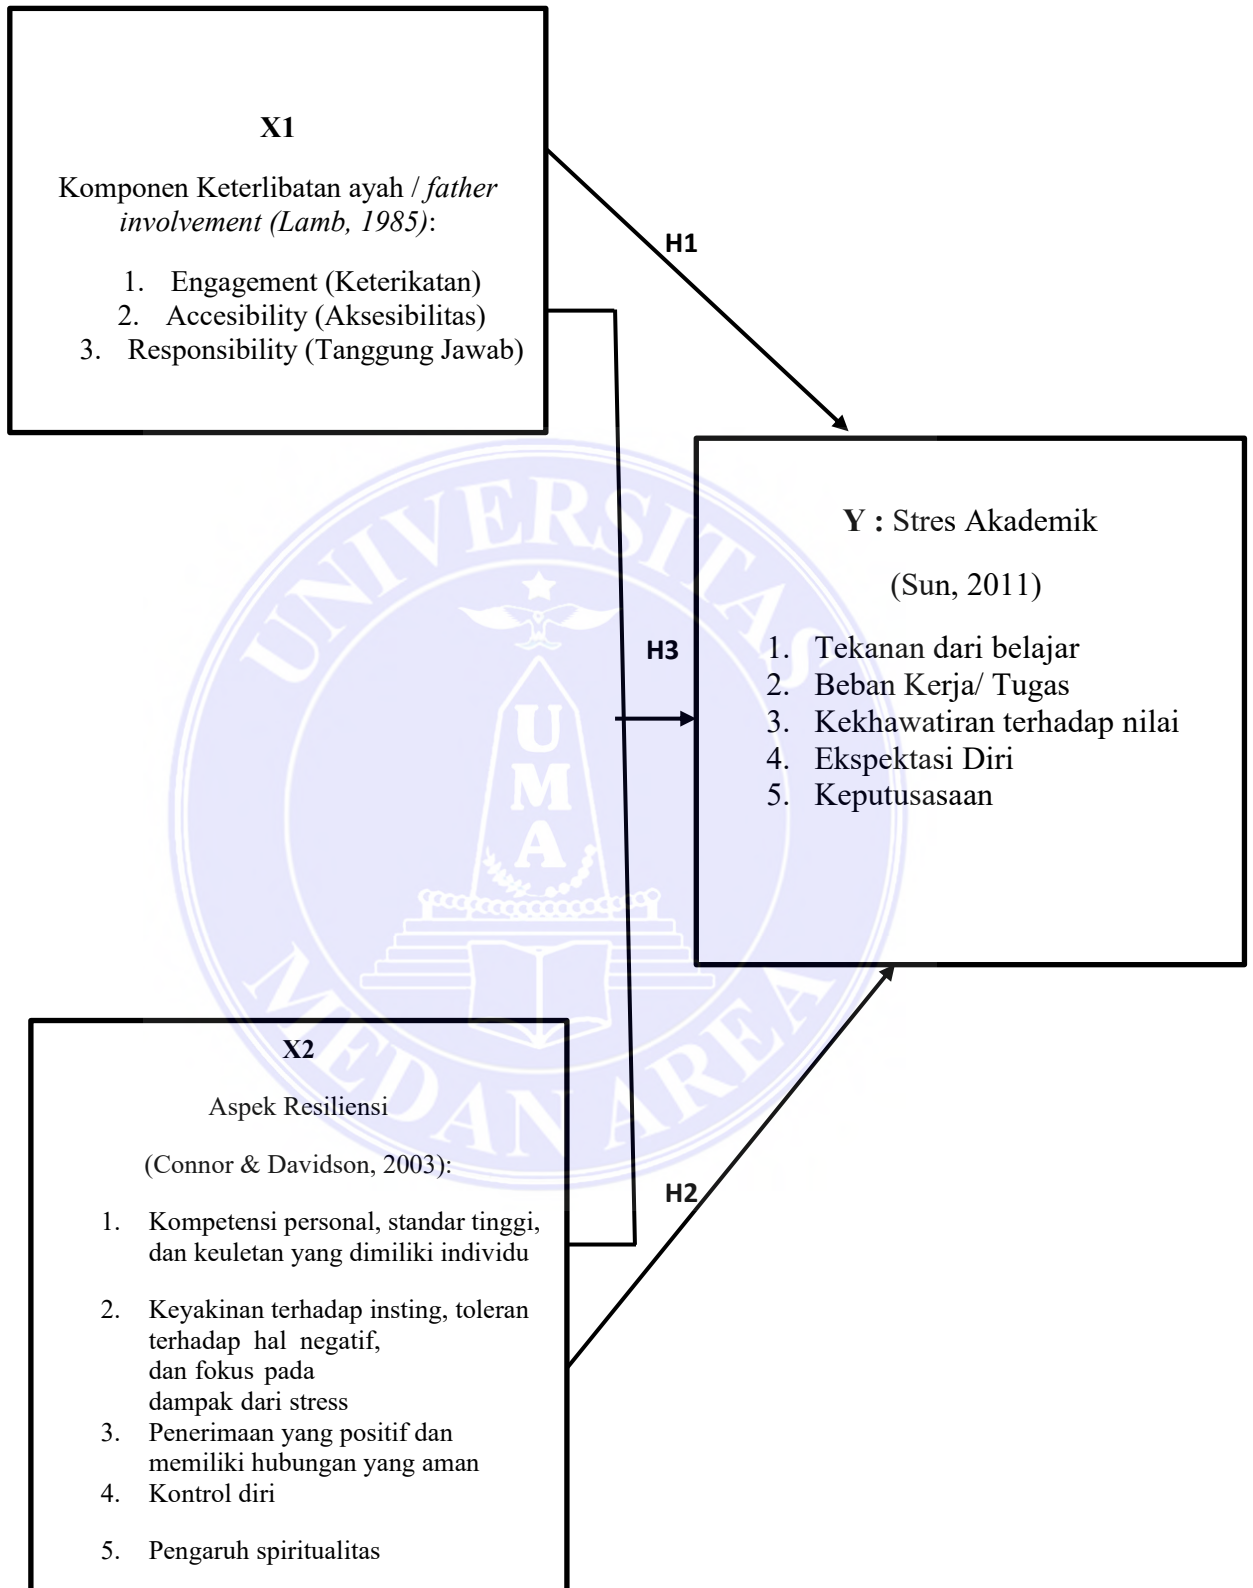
X1

Komponen Keterlibatan ayah / *father involvement (Lamb, 1985)*:

1. Engagement (Keterikatan)
2. Accesibility (Aksesibilitas)
3. Responsibility (Tanggung Jawab)

H1

Y : Stres Akademik

(Sun, 2011)

1. Tekanan dari belajar
2. Beban Kerja/ Tugas
3. Kekhawatiran terhadap nilai
4. Ekspektasi Diri
5. Keputusasaan

H3

UNIVERSITAS UMA MEDAN AREA

X2

Aspek Resiliensi

(Connor & Davidson, 2003):

1. Kompetensi personal, standar tinggi, dan keuletan yang dimiliki individu

2. Keyakinan terhadap insting, toleran terhadap hal negatif, dan fokus pada dampak dari stress
3. Penerimaan yang positif dan memiliki hubungan yang aman
4. Kontrol diri

5. Pengaruh spiritualitas

H2